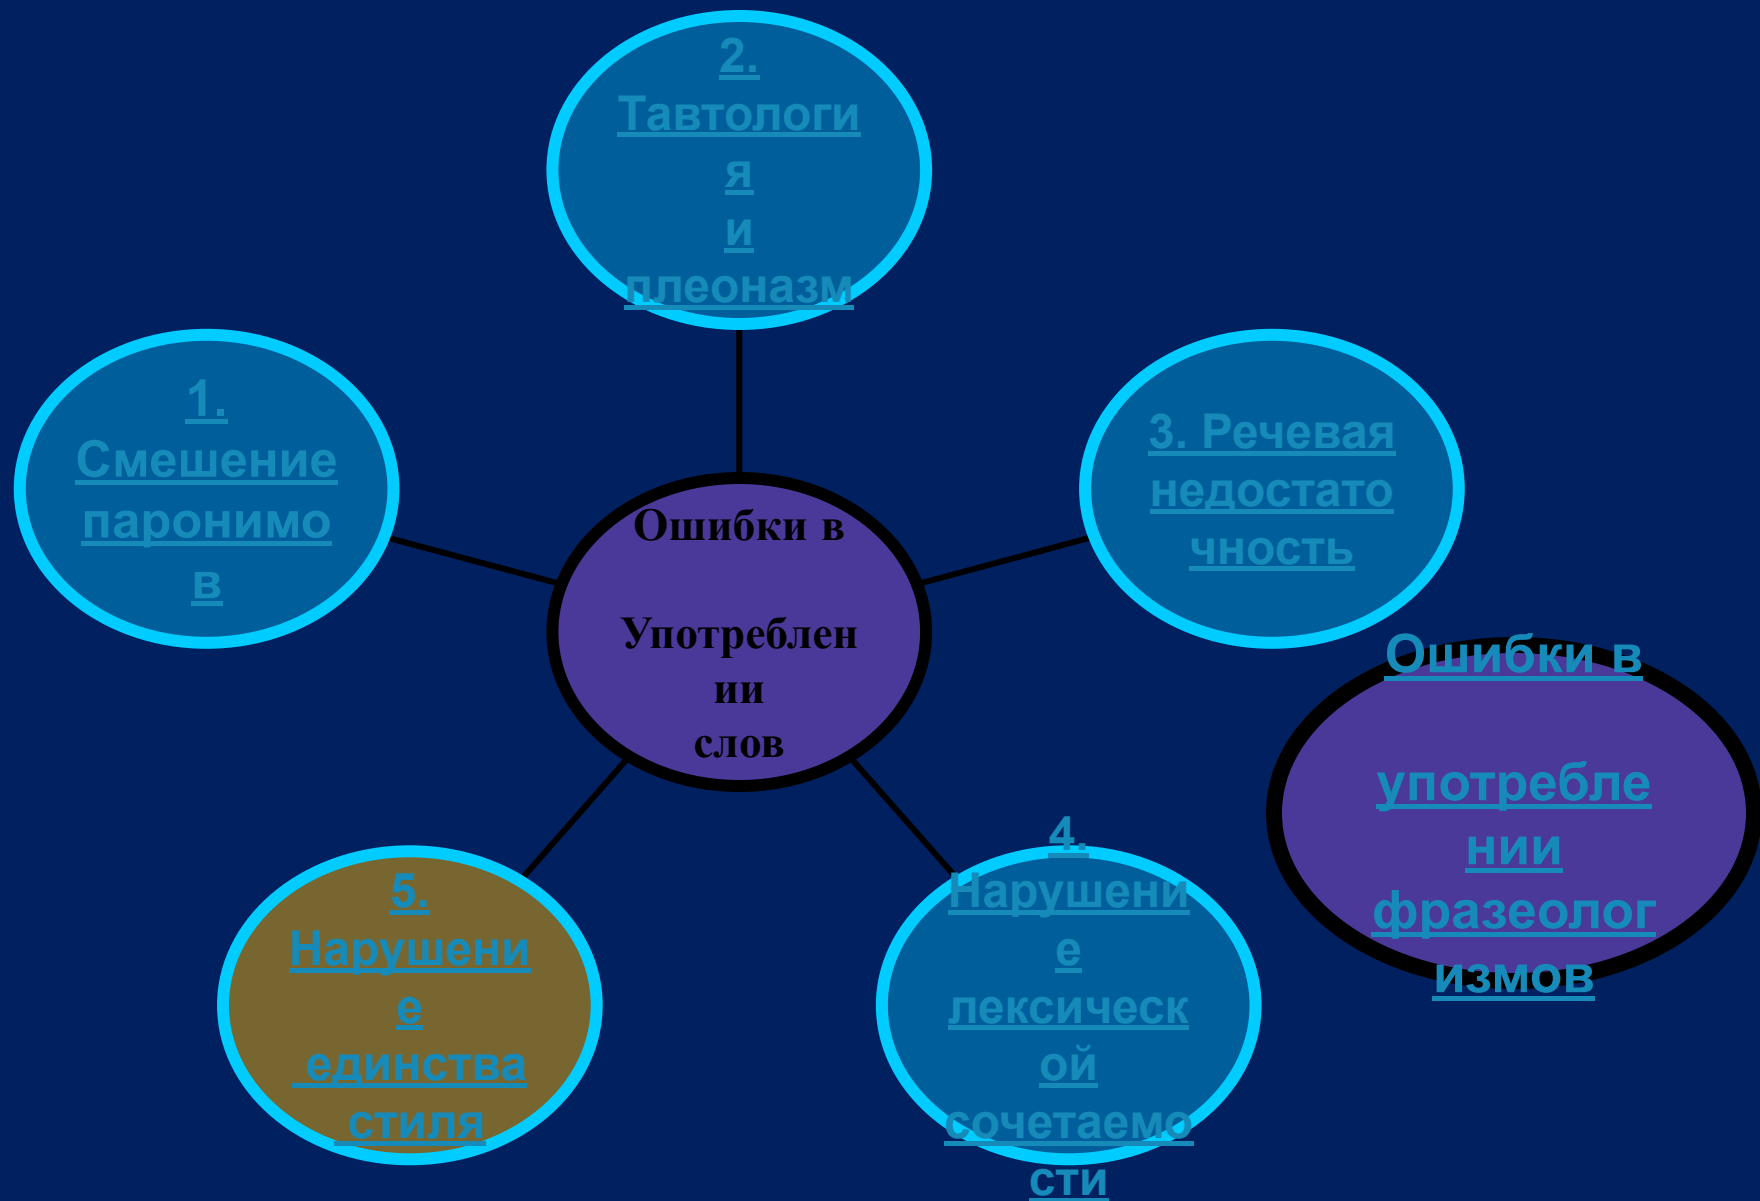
2. Тавтология и плеоназм

1. Смешение паронимов

Ошибки в Употреблении слов

3. Речевая недостаточность

Ошибки в употреблении фразеологизмов

5. Нарушение единства стиля

4. Нарушение лексической сочетаемости